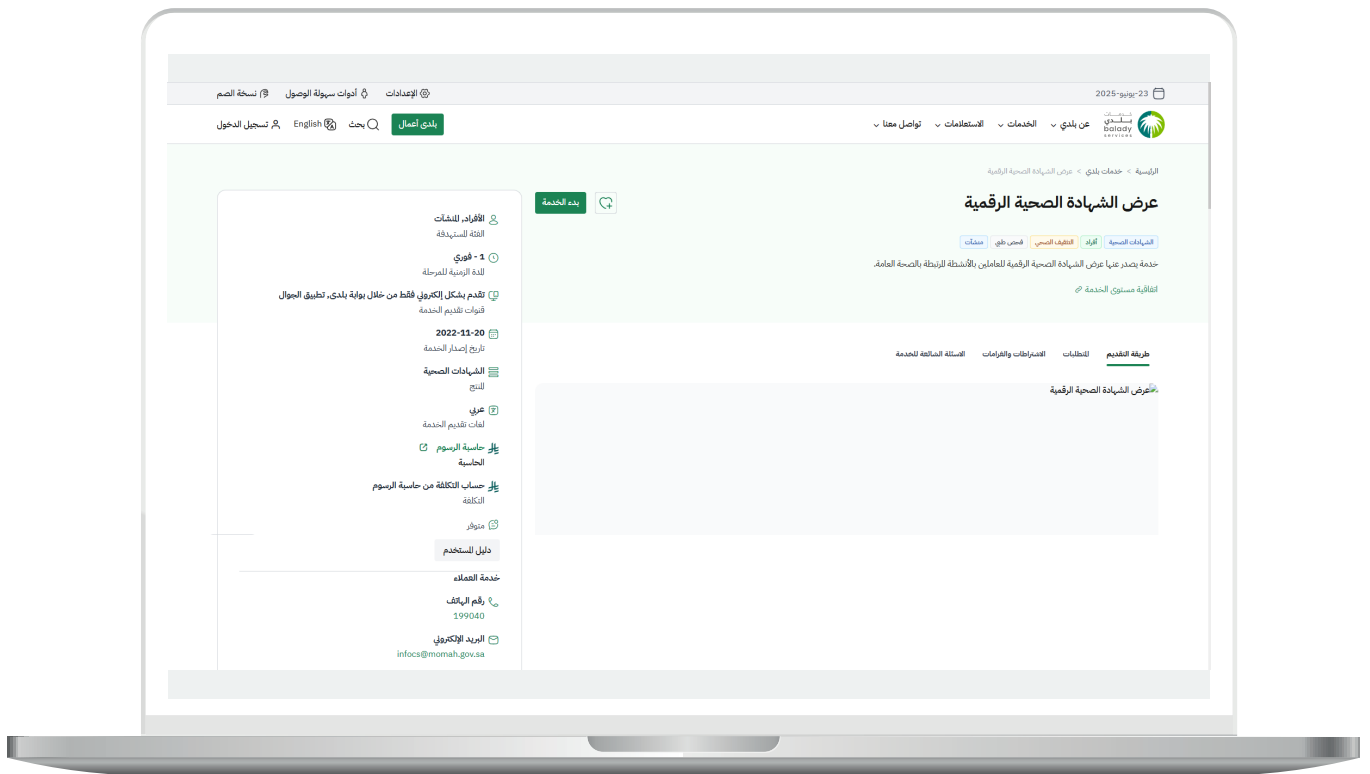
23-يونيو-2025

الإعدادات أدوات سهولة الوصول نسخة الصم

بلدي balady services

عن بلدي الخدمات الاستعلامات تواصل معنا

بلدي أعمال بحث English تسجيل الدخول

الرئيسية > خدمات بلدي > عرض الشهادة الصحية الرقمية

عرض الشهادة الصحية الرقمية

بدء الخدمة

الشهادات الصحية أفراد التطريف الصحي فحص طبي منشآت

خدمة يصدر عنها عرض الشهادة الصحية الرقمية للعاملين بالأنشطة المرتبطة بالصحة العامة.

اتفاقية مستوى الخدمة

الأفراد، المنشآت
الفئة المستهدفة

1 - فوري
المدة الزمنية للمرحلة

تقدم بشكل إلكتروني فقط من خلال بوابة بلدي، تطبيق الجوال
قنوات تقديم الخدمة

2022-11-20
تاريخ إصدار الخدمة

الشهادات الصحية
المنتج

عربي
لغات تقديم الخدمة

حاسبة الرسوم
الحاسبة

حساب التكلفة من حاسبة الرسوم
التكلفة

متوفر

دليل المستخدم

خدمة العملاء

رقم الهاتف
199040

البريد الإلكتروني
infocs@momah.gov.sa

طريقة التقديم المتطلبات الاشتراطات والغرامات الاسئلة الشائعة للخدمة

عرض الشهادة الصحية الرقمية